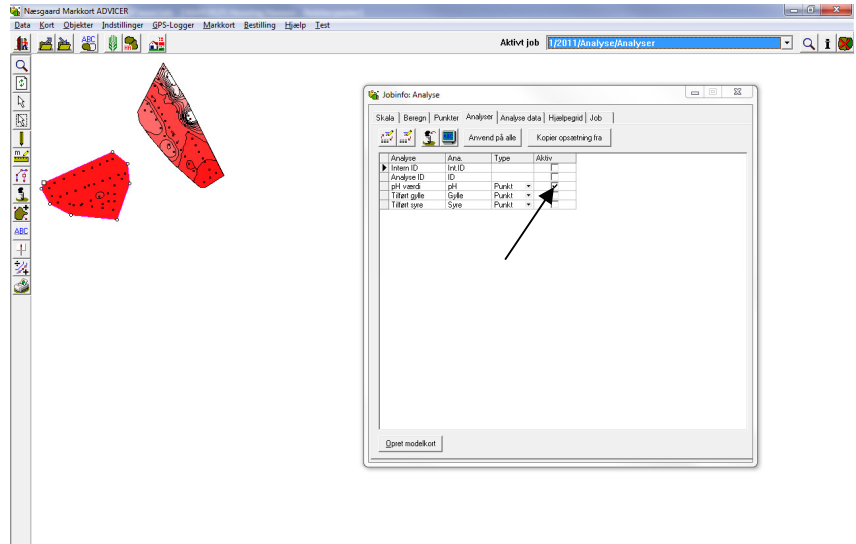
Næsgaard Markkort ADVICER

Data Kort Objekter Indstillinger GPS-Logger Markkort Bestilling Hjælp Test

ABC

Aktivt job 1/2011/Analyse/Analyser

m

ABC

Jobinfo: Analyse

Skala | Beregn | Punkter | Analyser | Analyse data | Hjælpegrid | Job

Anvend på alle

Kopier opsætning fra

| | Analyse | Ana. | Type | Aktiv |
|---|---|---|---|---|
| ▶ | Intern ID | Int.ID | | ☐ |
| | Analyse ID | ID | | ☐ |
| | pH værdi | pH | Punkt | ☑ |
| | Tilført gylle | Gylle | Punkt | ☐ |
| | Tilført syre | Syre | Punkt | ☐ |

Opret modelkort